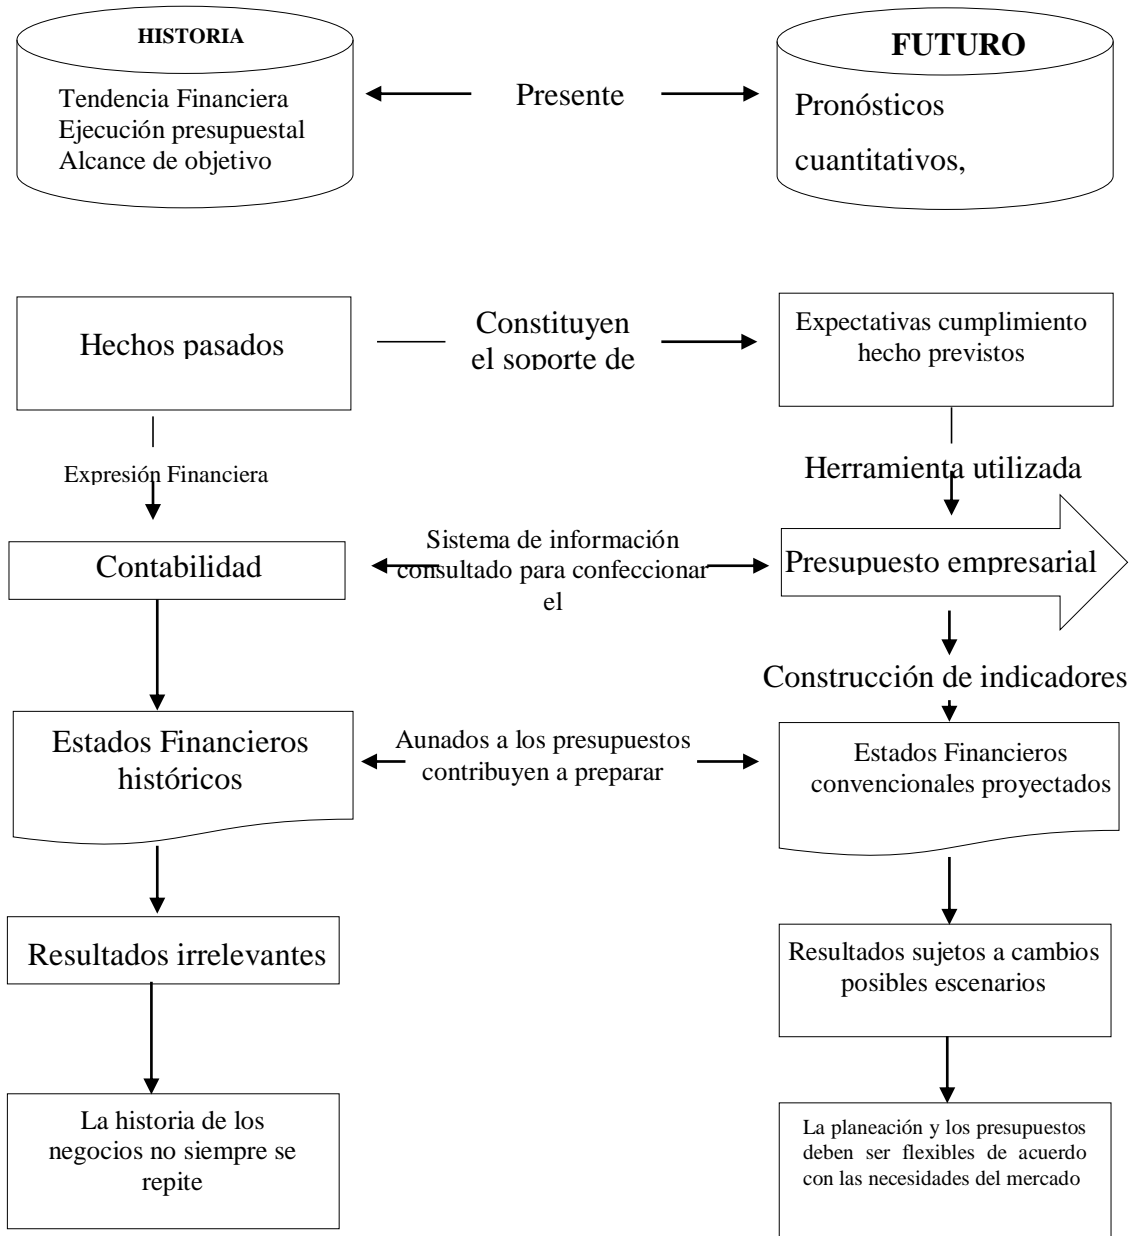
HISTORIA

Tendencia Financiera
Ejecución presupuestal
Alcance de objetivo

Presente

FUTURO

Pronósticos cuantitativos,

Hechos pasados

Constituyen el soporte de

Expectativas cumplimiento hecho previstos

Expresión Financiera

Herramienta utilizada

Contabilidad

Sistema de información consultado para confeccionar el

Presupuesto empresarial

Construcción de indicadores

Estados Financieros históricos

Aunados a los presupuestos contribuyen a preparar

Estados Financieros convencionales proyectados

Resultados irrelevantes

Resultados sujetos a cambios posibles escenarios

La historia de los negocios no siempre se repite

La planeación y los presupuestos deben ser flexibles de acuerdo con las necesidades del mercado